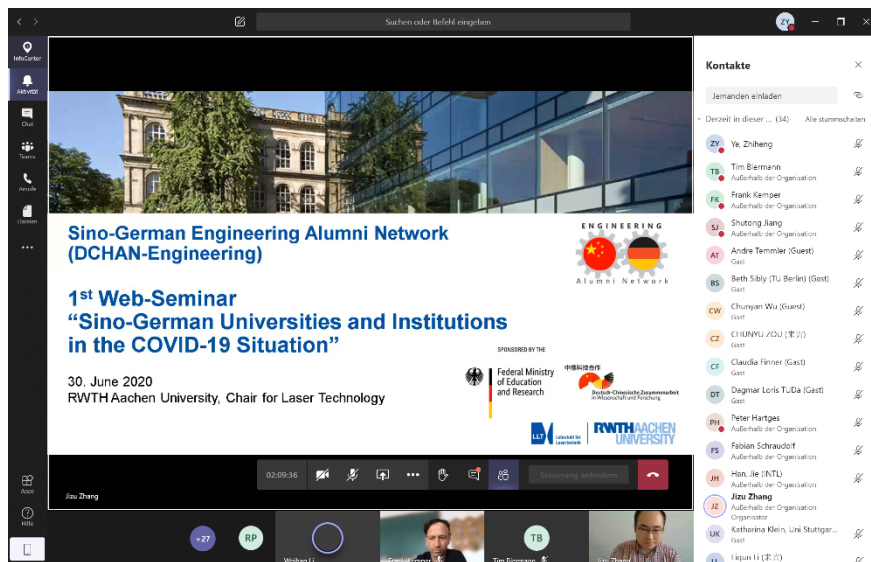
Suchen oder Befehl eingeben

ZY

InfoCenter

Aktivität

Chat

Teams

Anrufe

Dateien

...

Apps

Hilfe

Sino-German Engineering Alumni Network (DCHAN-Engineering)

ENGINEERING

Alumni Network

1st Web-Seminar
“Sino-German Universities and Institutions in the COVID-19 Situation”

SPONSORED BY THE

Federal Ministry of Education and Research

中德科技合作

Deutsch-Chinesische Zusammenarbeit in Wissenschaft und Forschung

30. June 2020
RWTH Aachen University, Chair for Laser Technology

LLT Lehrstuhl für Lasertechnik

RWTH AACHEN UNIVERSITY

02:09:36

Steuerung anfordern

Jizu Zhang

+27

RP

TB

Kontakte

Jemanden einladen

Derzeit in dieser ... (34)

Alle stummschalten

ZY Ye, Zhiheng

TB Tim Biermann
Außerhalb der Organisation

FK Frank Kemper
Außerhalb der Organisation

SJ Shutong Jiang
Außerhalb der Organisation

AT Andre Temmler (Guest)
Gast

BS Beth Sibly (TU Berlin) (Gast)
Gast

CW Chunyan Wu (Guest)
Gast

CZ CHUNYU ZOU (邹春玉)
Gast

CF Claudia Finner (Gast)
Gast

DT Dagmar Loris TUDa (Gast)
Gast

PH Peter Hartges
Außerhalb der Organisation

FS Fabian Schraudolf
Außerhalb der Organisation

JH Han, Jie (INTL)
Außerhalb der Organisation

JZ Jizu Zhang
Außerhalb der Organisation
Organisator

UK Katherina Klein, Uni Stuttgar...
Gast

Liqun Li ([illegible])